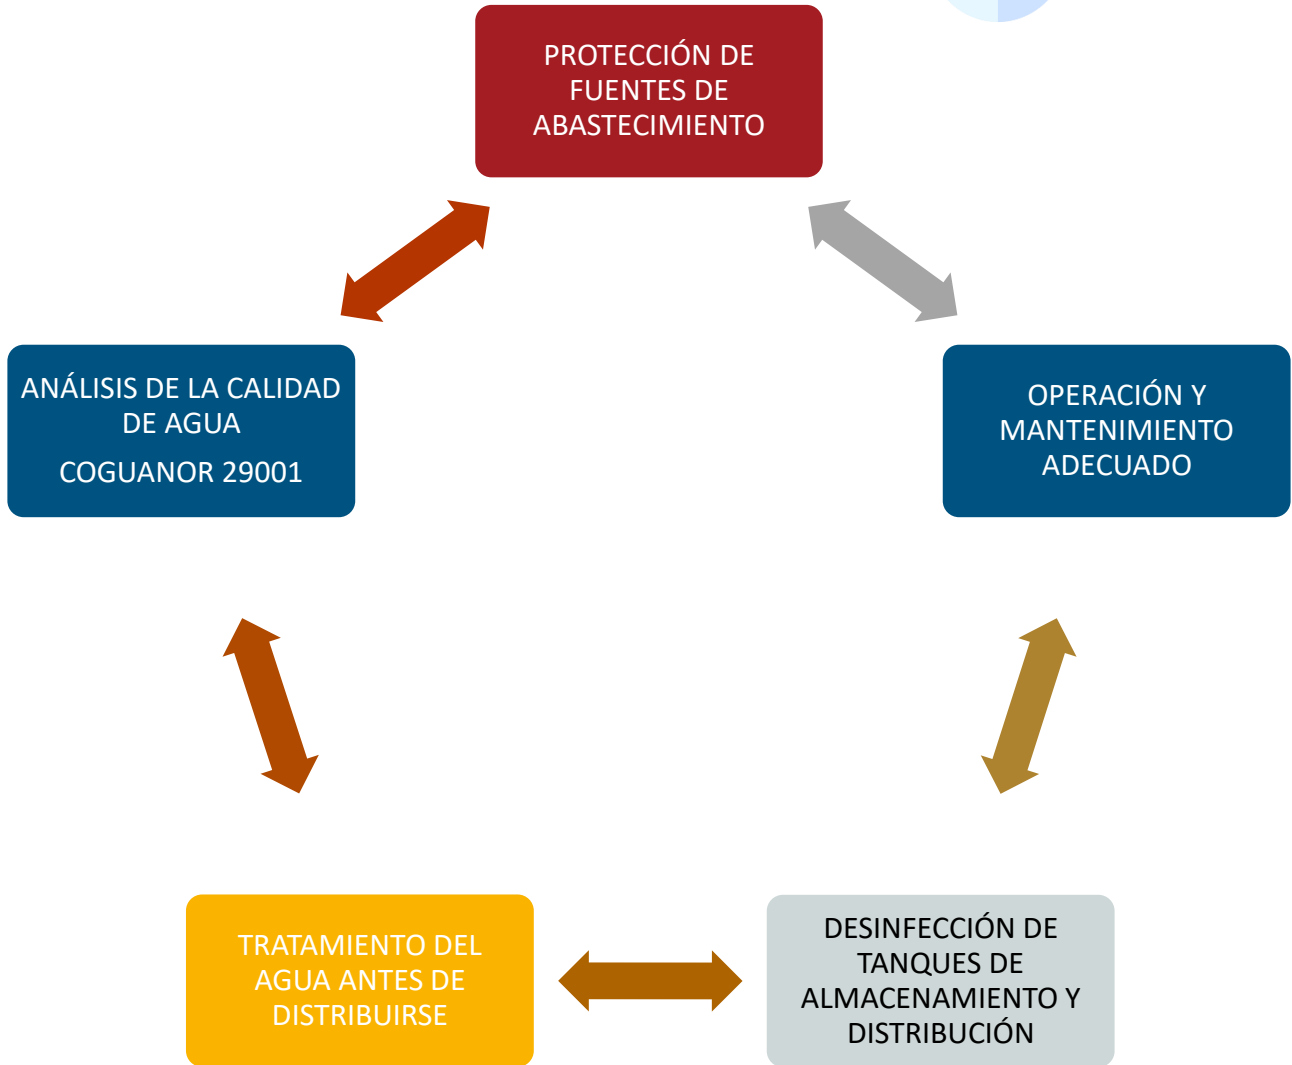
PROTECCIÓN DE FUENTES DE ABASTECIMIENTO

ANÁLISIS DE LA CALIDAD DE AGUA

COGUANOR 29001

OPERACIÓN Y MANTENIMIENTO ADECUADO

TRATAMIENTO DEL AGUA ANTES DE DISTRIBUIRSE

DESINFECCIÓN DE TANQUES DE ALMACENAMIENTO Y DISTRIBUCIÓN